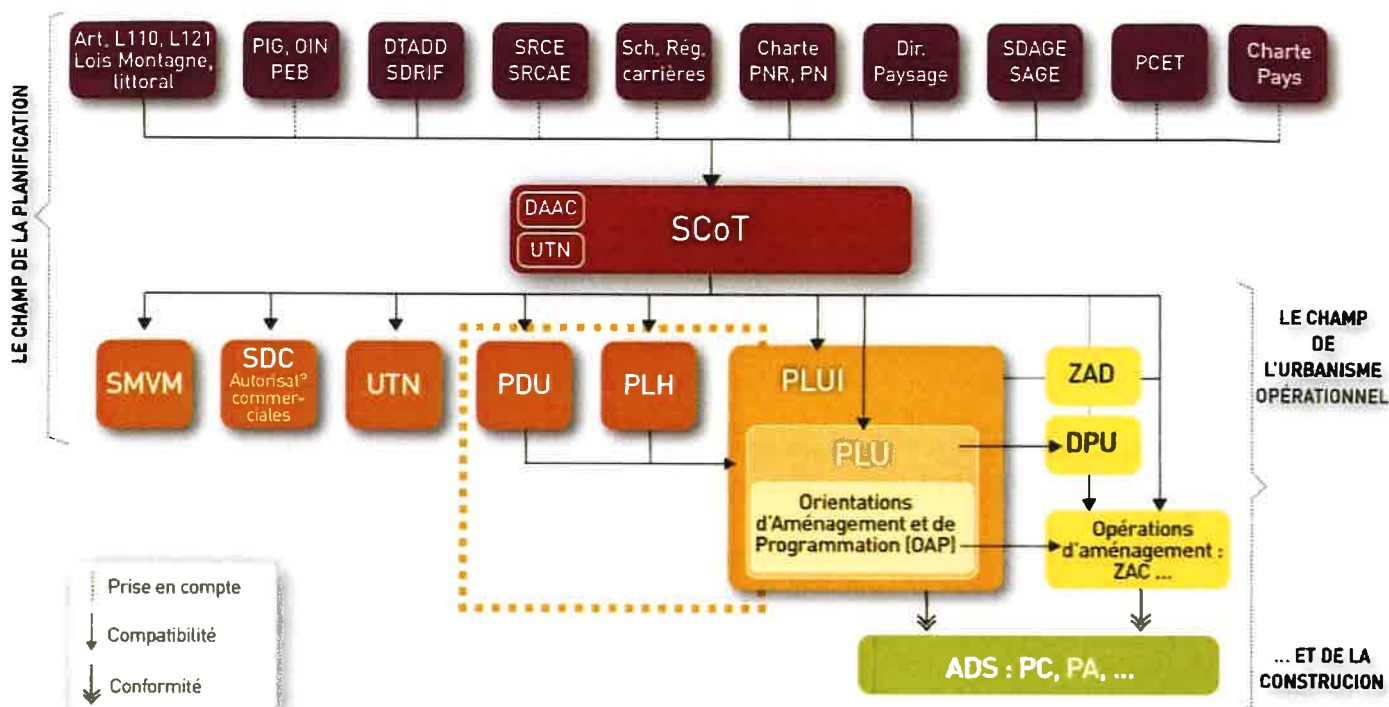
LE CHAMP DE LA PLANIFICATION

Art. L110, L121 Lois Montagne, littoral

PIG, OIN PEB

DTADD SDRIF

SRCE SRCAE

Sch. Rég. carrières

Charte PNR, PN

Dir. Paysage

SDAGE SAGE

PCET

Charte Pays

DAAC

UTN

SCoT

SMVM

SDC Autorisat° commerciales

UTN

PDU

PLH

PLUI

PLU

Orientations d'Aménagement et de Programmation (OAP)

ZAD

DPU

Opérations d'aménagement : ZAC ...

LE CHAMP DE L'URBANISME OPÉRATIONNEL

ADS : PC, PA, ...

... ET DE LA CONSTRUCION

Prise en compte

Compatibilité

Conformité